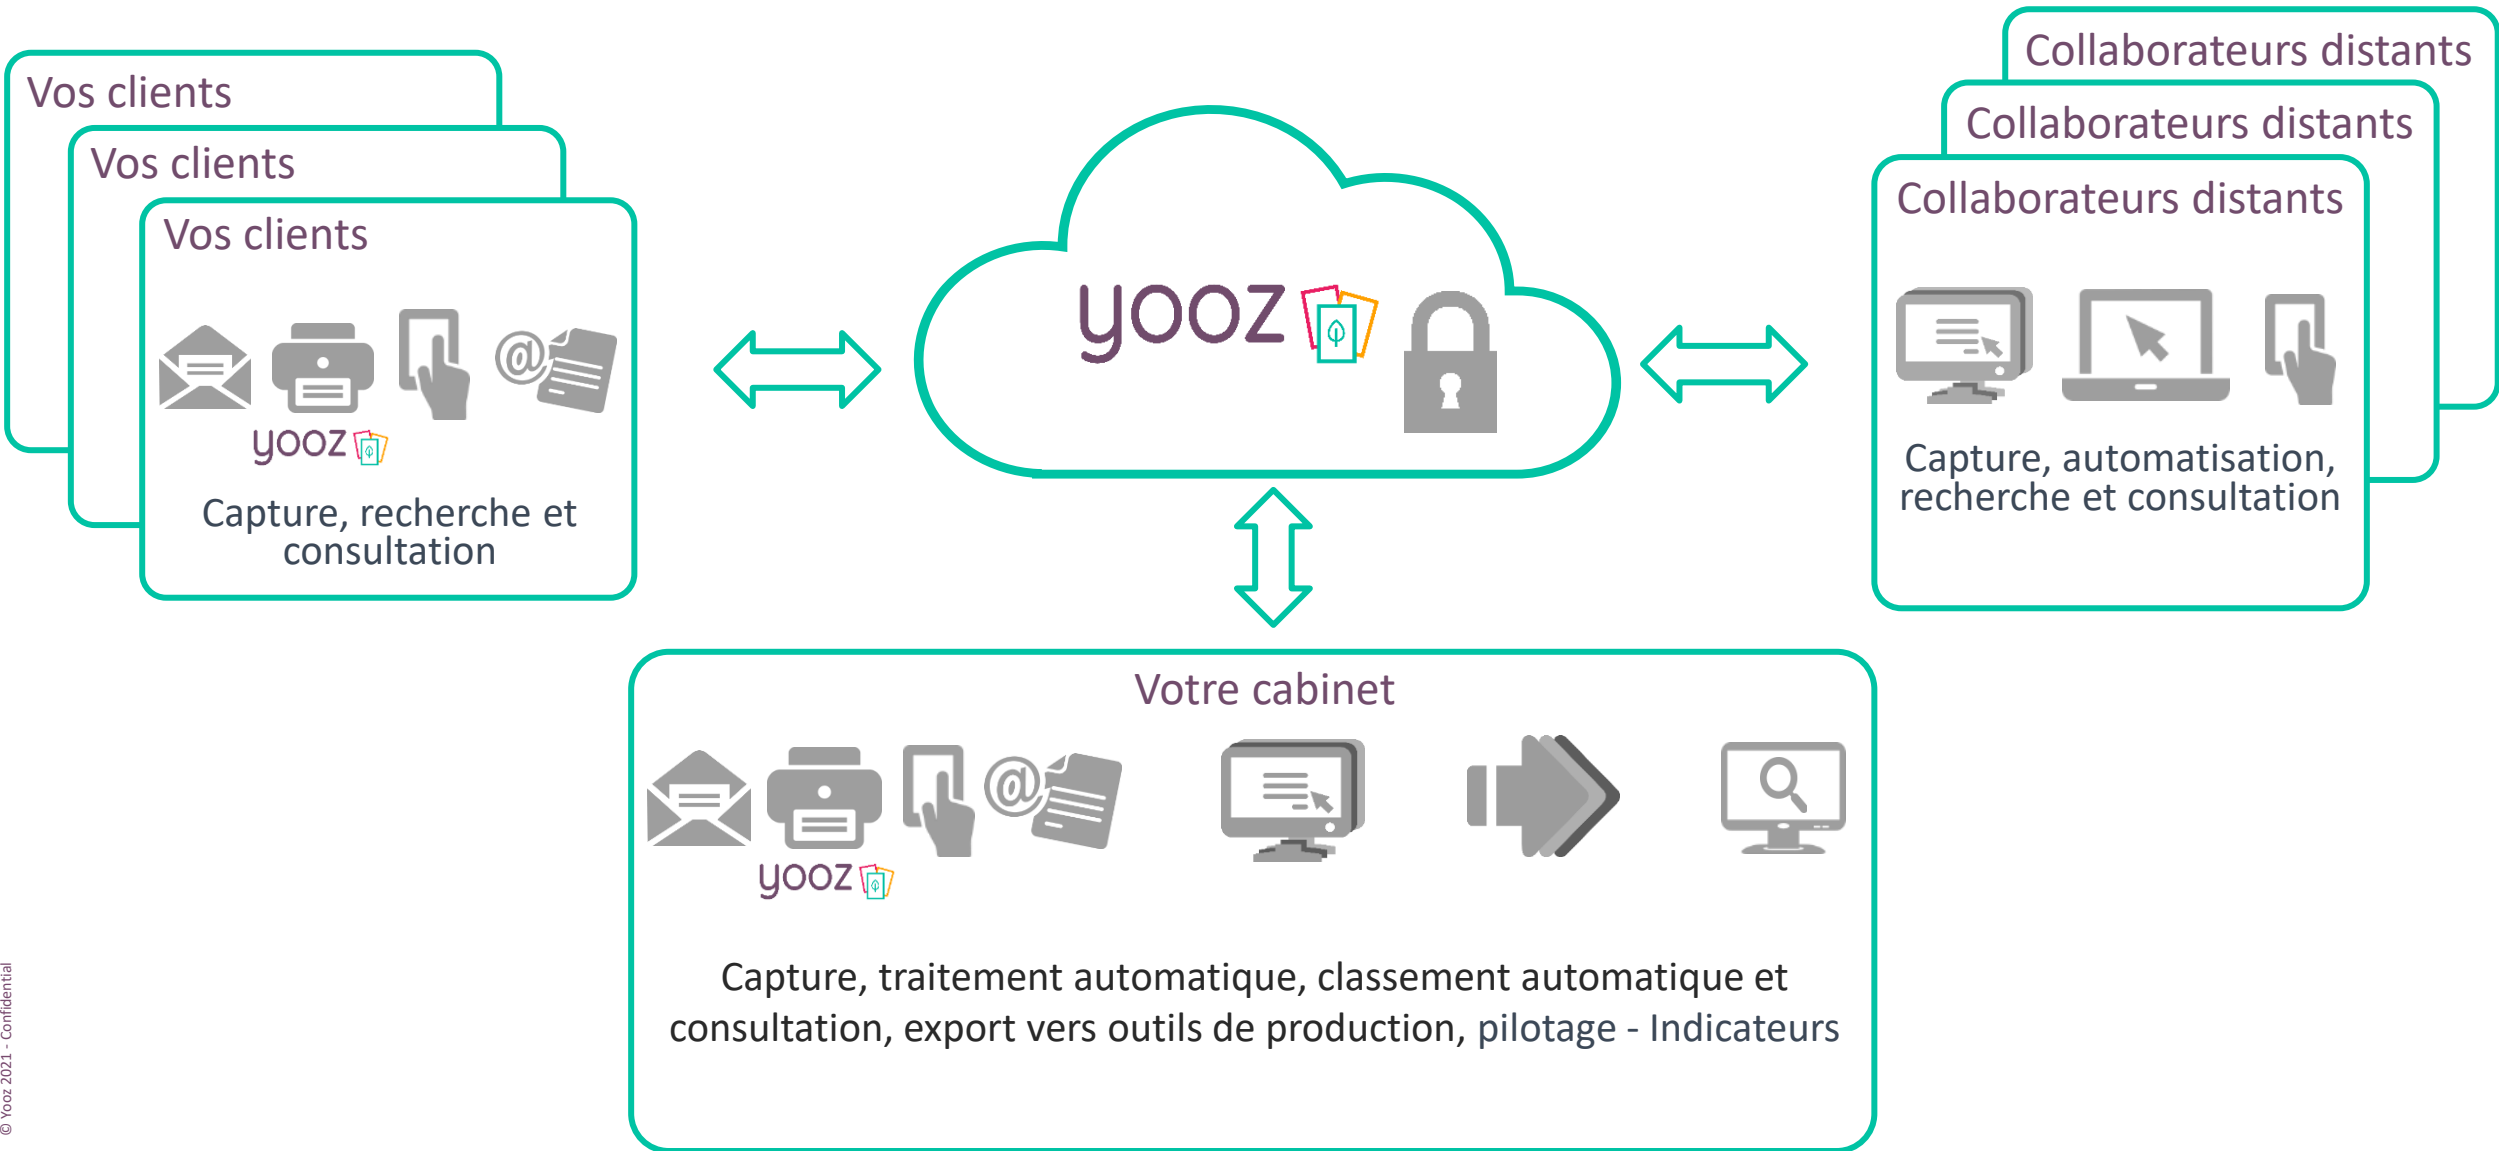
Vos clients
Vos clients
Vos clients

yooz

Capture, recherche et consultation

yooz

Collaborateurs distants
Collaborateurs distants
Collaborateurs distants

Capture, automatisation, recherche et consultation

Votre cabinet

yooz

Capture, traitement automatique, classement automatique et consultation, export vers outils de production, pilotage - Indicateurs

© Yooz 2021 - Confidential